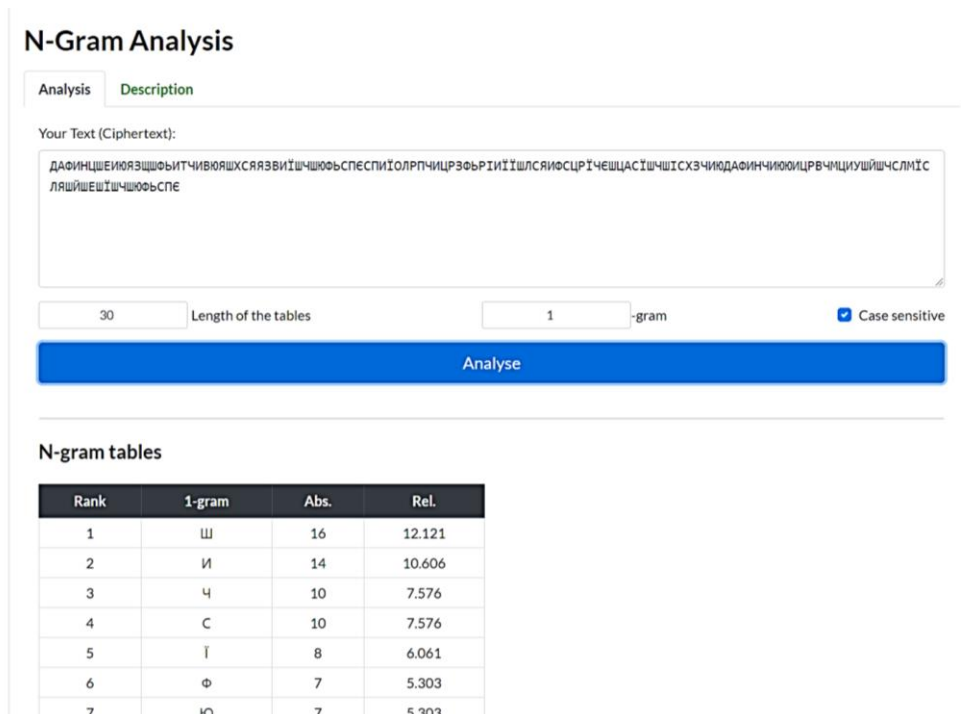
N-Gram Analysis

Analysis Description

Your Text (Ciphertext):

ДАФИНЦШЕИЮЯЗЩШФЬИТЧИВЮЯШХСЯЯЗВИЇШЧШЮФЬСПЄСПИЇОЛРПЧИЦРЗФЬРИЇЇШЛСЯИФСЦРЇЧЄЩЦАСЇШЧШІСХЗЧИЮДАФИНЧИЮЮИЦРВЧМЦИУШЙШЧСЛМЇСЛЯШЙШЕШЇШЧШЮФЬСПЄ

30 Length of the tables 1 -gram Case sensitive

Analyse

N-gram tables

| Rank | 1-gram | Abs. | Rel. |
|---|---|---|---|
| 1 | Ш | 16 | 12.121 |
| 2 | И | 14 | 10.606 |
| 3 | Ч | 10 | 7.576 |
| 4 | С | 10 | 7.576 |
| 5 | Ї | 8 | 6.061 |
| 6 | Ф | 7 | 5.303 |
| 7 | Ю | 7 | 5.303 |